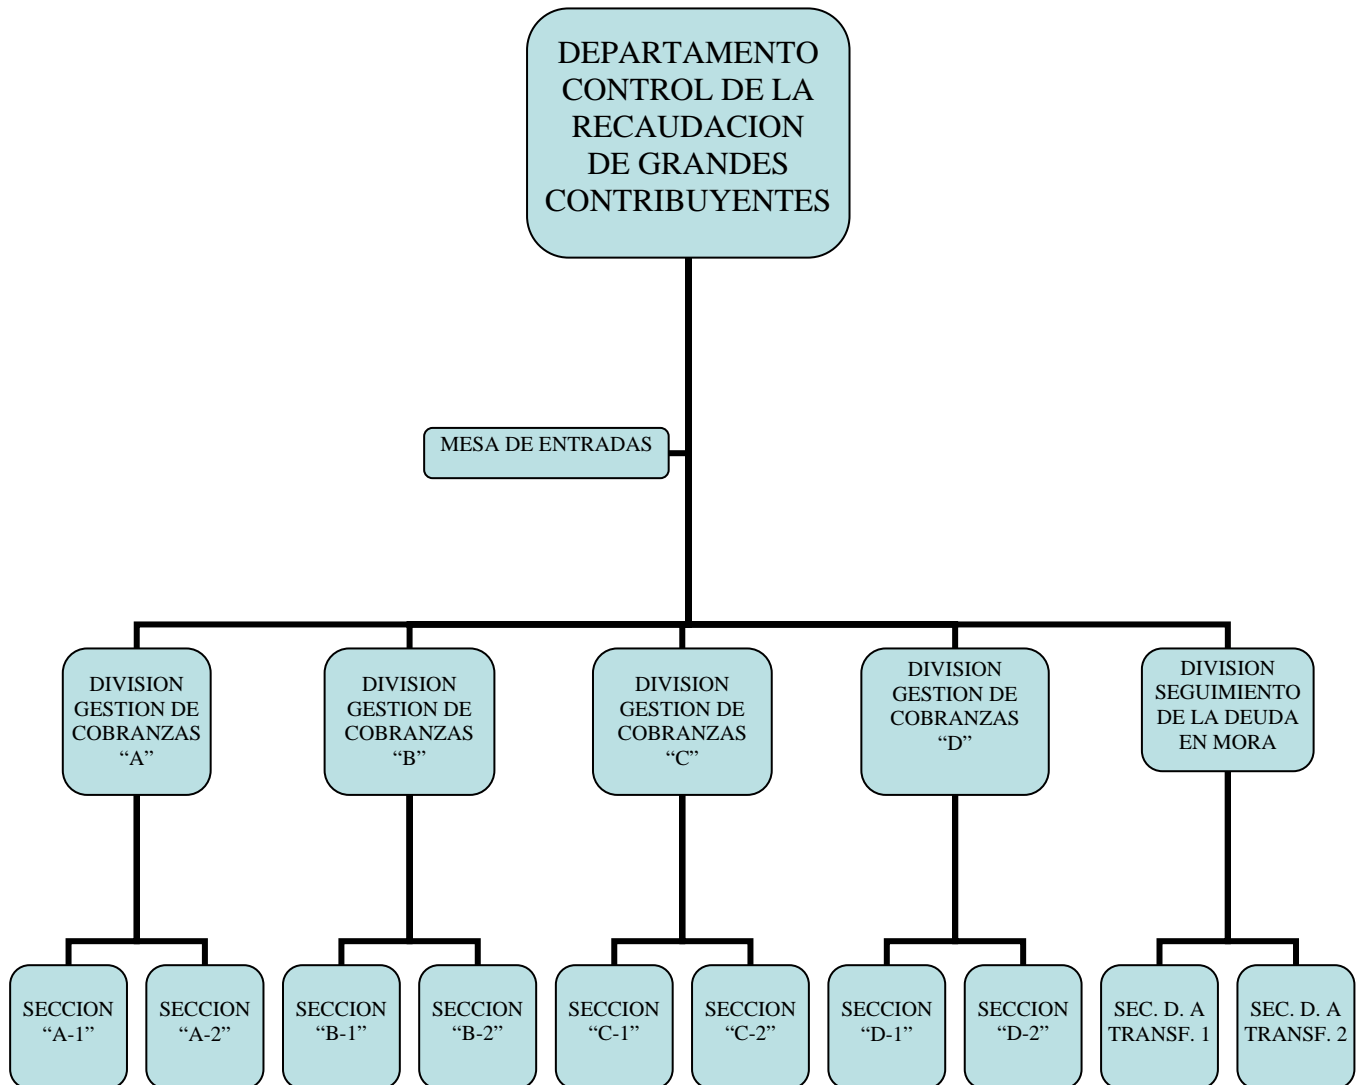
DEPARTAMENTO CONTROL DE LA RECAUDACION DE GRANDES CONTRIBUYENTES

MESA DE ENTRADAS

DIVISION GESTION DE COBRANZAS "A"

DIVISION GESTION DE COBRANZAS "B"

DIVISION GESTION DE COBRANZAS "C"

DIVISION GESTION DE COBRANZAS "D"

DIVISION SEGUIMIENTO DE LA DEUDA EN MORA

SECCION "A-1"

SECCION "A-2"

SECCION "B-1"

SECCION "B-2"

SECCION "C-1"

SECCION "C-2"

SECCION "D-1"

SECCION "D-2"

SEC. D. A TRANSF. 1

SEC. D. A TRANSF. 2